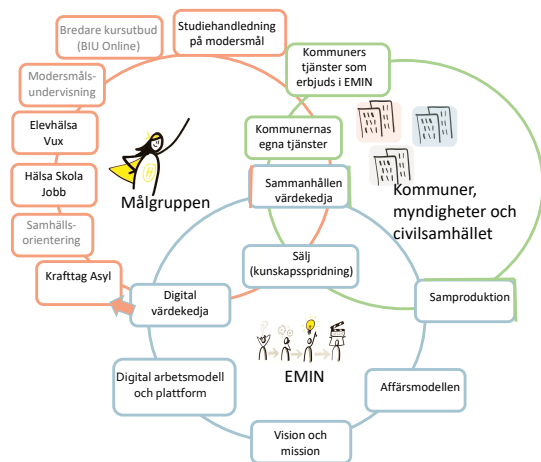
Bredare kursutbud (BIU Online)

Studiehandledning på modersmål

Modersmålsundervisning

Elevhälsa Vux

Hälsa Skola Jobb

Samhällsorientering

Krafttag Asyl

Målgruppen

Kommuners tjänster som erbjuds i EMIN

Kommunernas egna tjänster

Sammanhållen värdekedja

Kommuner, myndigheter och civilsamhället

Sälj (kunskapsspridning)

Digital värdekedja

Samproduktion

EMIN

Digital arbetsmodell och plattform

Affärsmodellen

Vision och mission